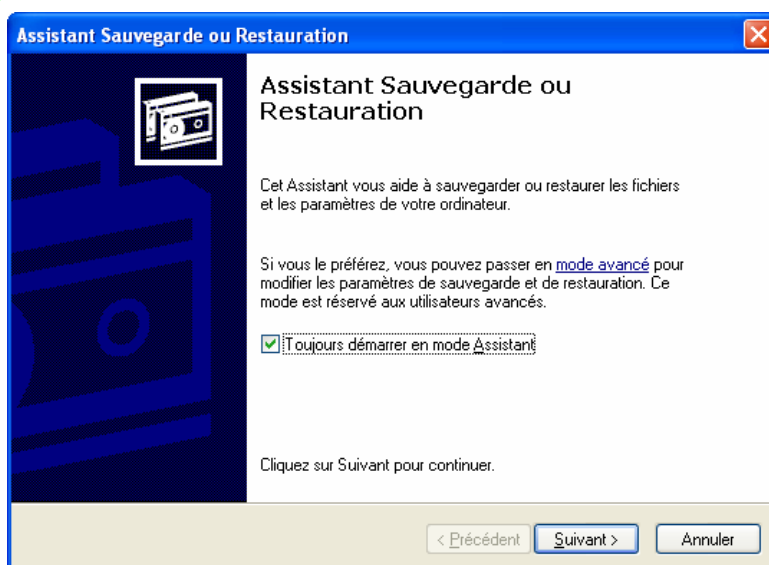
Assistant Sauvegarde ou Restauration

Assistant Sauvegarde ou Restauration

Cet Assistant vous aide à sauvegarder ou restaurer les fichiers et les paramètres de votre ordinateur.

Si vous le préférez, vous pouvez passer en mode avancé pour modifier les paramètres de sauvegarde et de restauration. Ce mode est réservé aux utilisateurs avancés.

Toujours démarrer en mode Assistant

Cliquez sur Suivant pour continuer.

< Précédent | Suivant > | Annuler